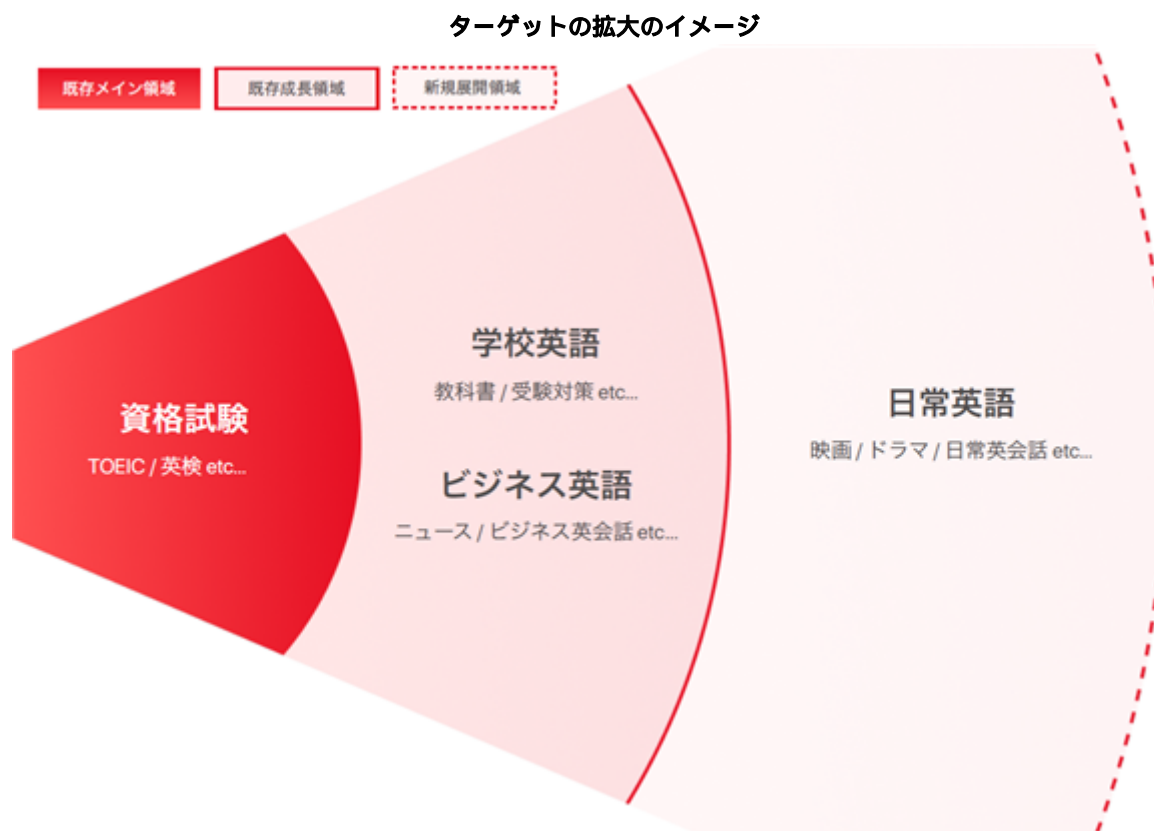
ターゲットの拡大のイメージ

既存メイン領域

既存成長領域

新規展開領域

資格試験

TOEIC / 英検 etc...

学校英語

教科書 / 受験対策 etc...

ビジネス英語

ニュース / ビジネス英会話 etc...

日常英語

映画 / ドラマ / 日常英会話 etc...